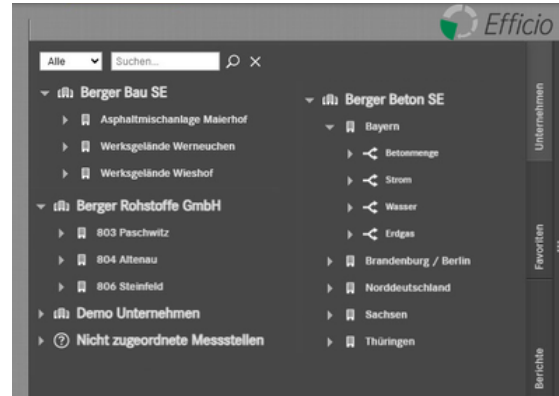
Efficio

Alle
Suchen...

Berger Bau SE
Asphaltmischanlage Maierhof
Werksgelände Werneuchen
Werksgelände Wieshof

Berger Rohstoffe GmbH
803 Paschwitz
804 Altenau
806 Steinfeld

Demo Unternehmen

Nicht zugeordnete Messstellen

Berger Beton SE
Bayern
Betonmenge
Strom
Wasser
Erdgas
Brandenburg / Berlin
Norddeutschland
Sachsen
Thüringen

Unternehmen
Favoriten
Berichte